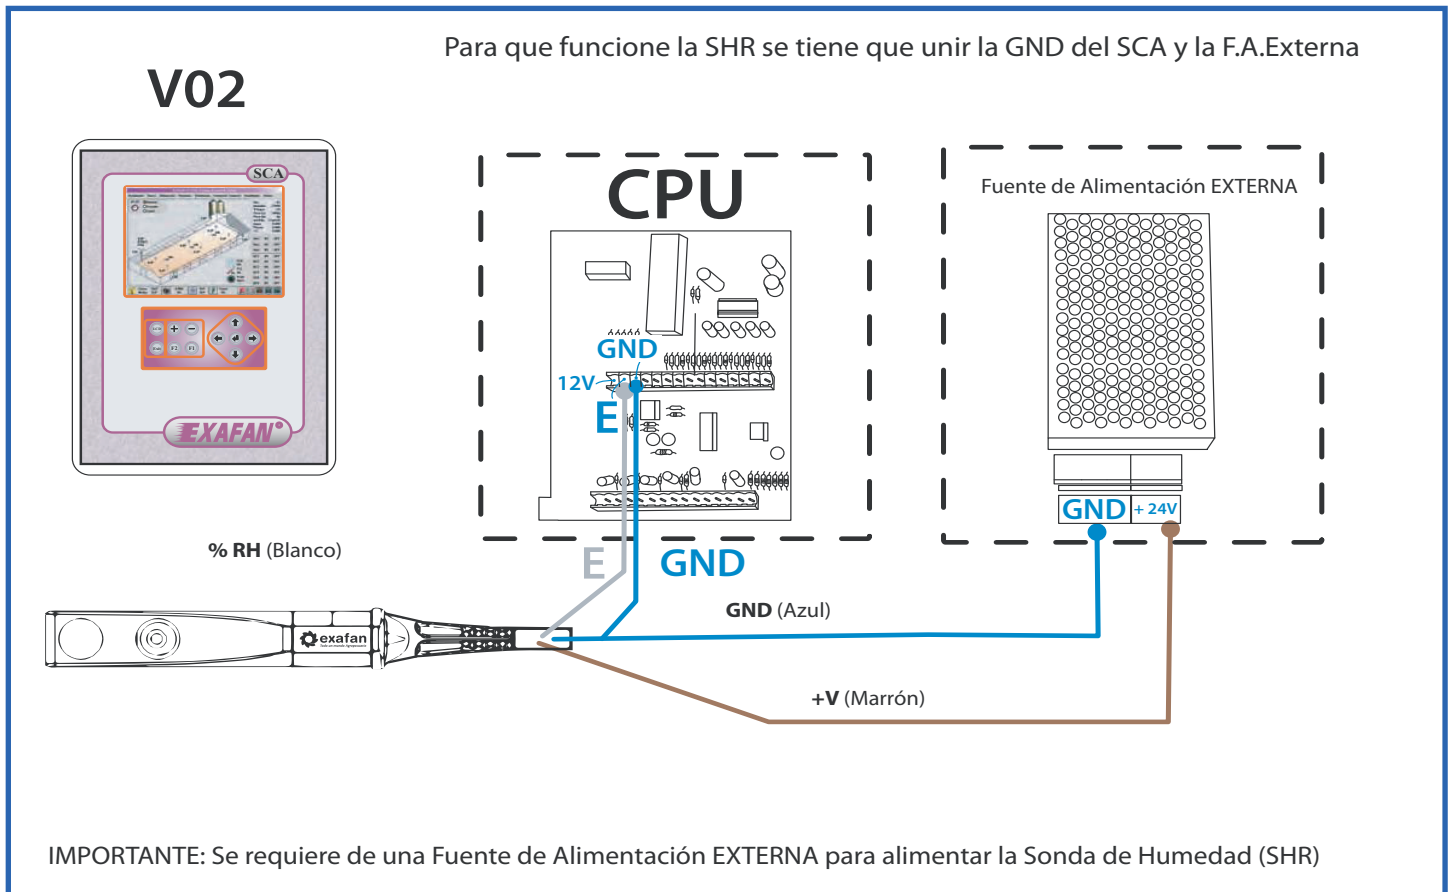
Para que funcione la SHR se tiene que unir la GND del SCA y la F.A.Externa

V02

SCA

EXAFAN

CPU

GND

12V

E

Fuente de Alimentación EXTERNA

GND

+ 24V

% RH (Blanco)

E

GND

GND (Azul)

exafan

+V (Marrón)

IMPORTANTE: Se requiere de una Fuente de Alimentación EXTERNA para alimentar la Sonda de Humedad (SHR)